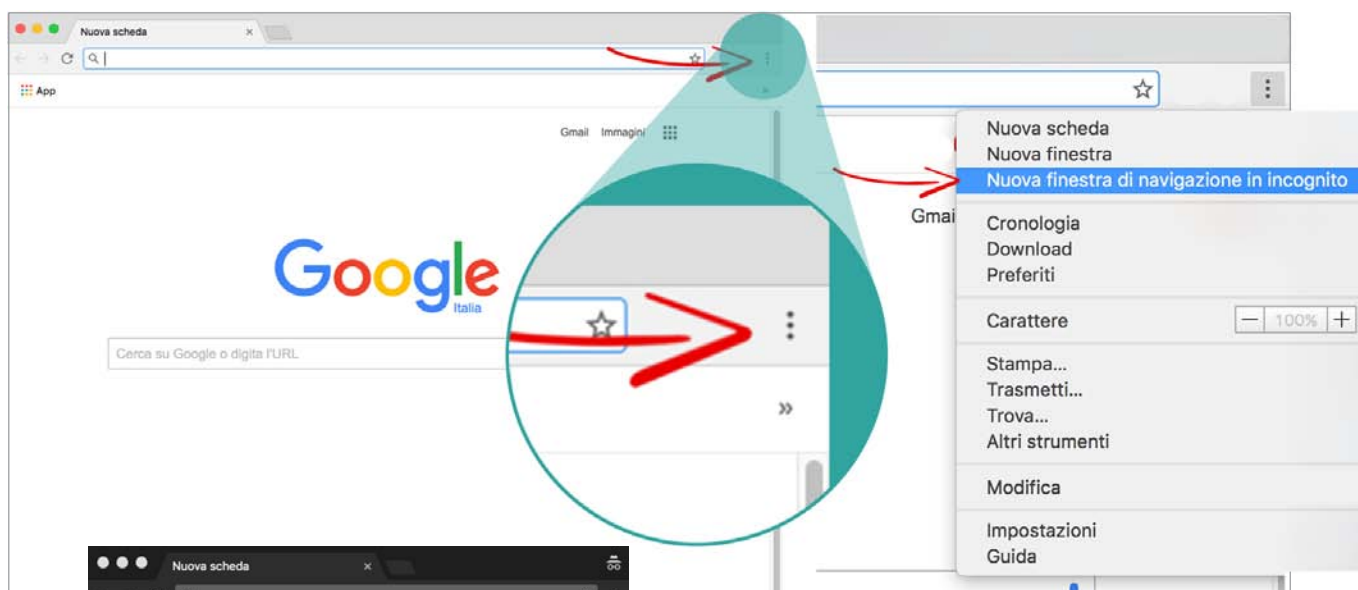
Nuova scheda

App

Gmail Immagini

Google
Italia

Cerca su Google o digita l'URL

Gmai

Nuova scheda
Nuova finestra
Nuova finestra di navigazione in incognito

Cronologia
Download
Preferiti

Carattere − 100% +

Stampa...
Trasmetti...
Trova...
Altri strumenti

Modifica

Impostazioni
Guida

Nuova scheda